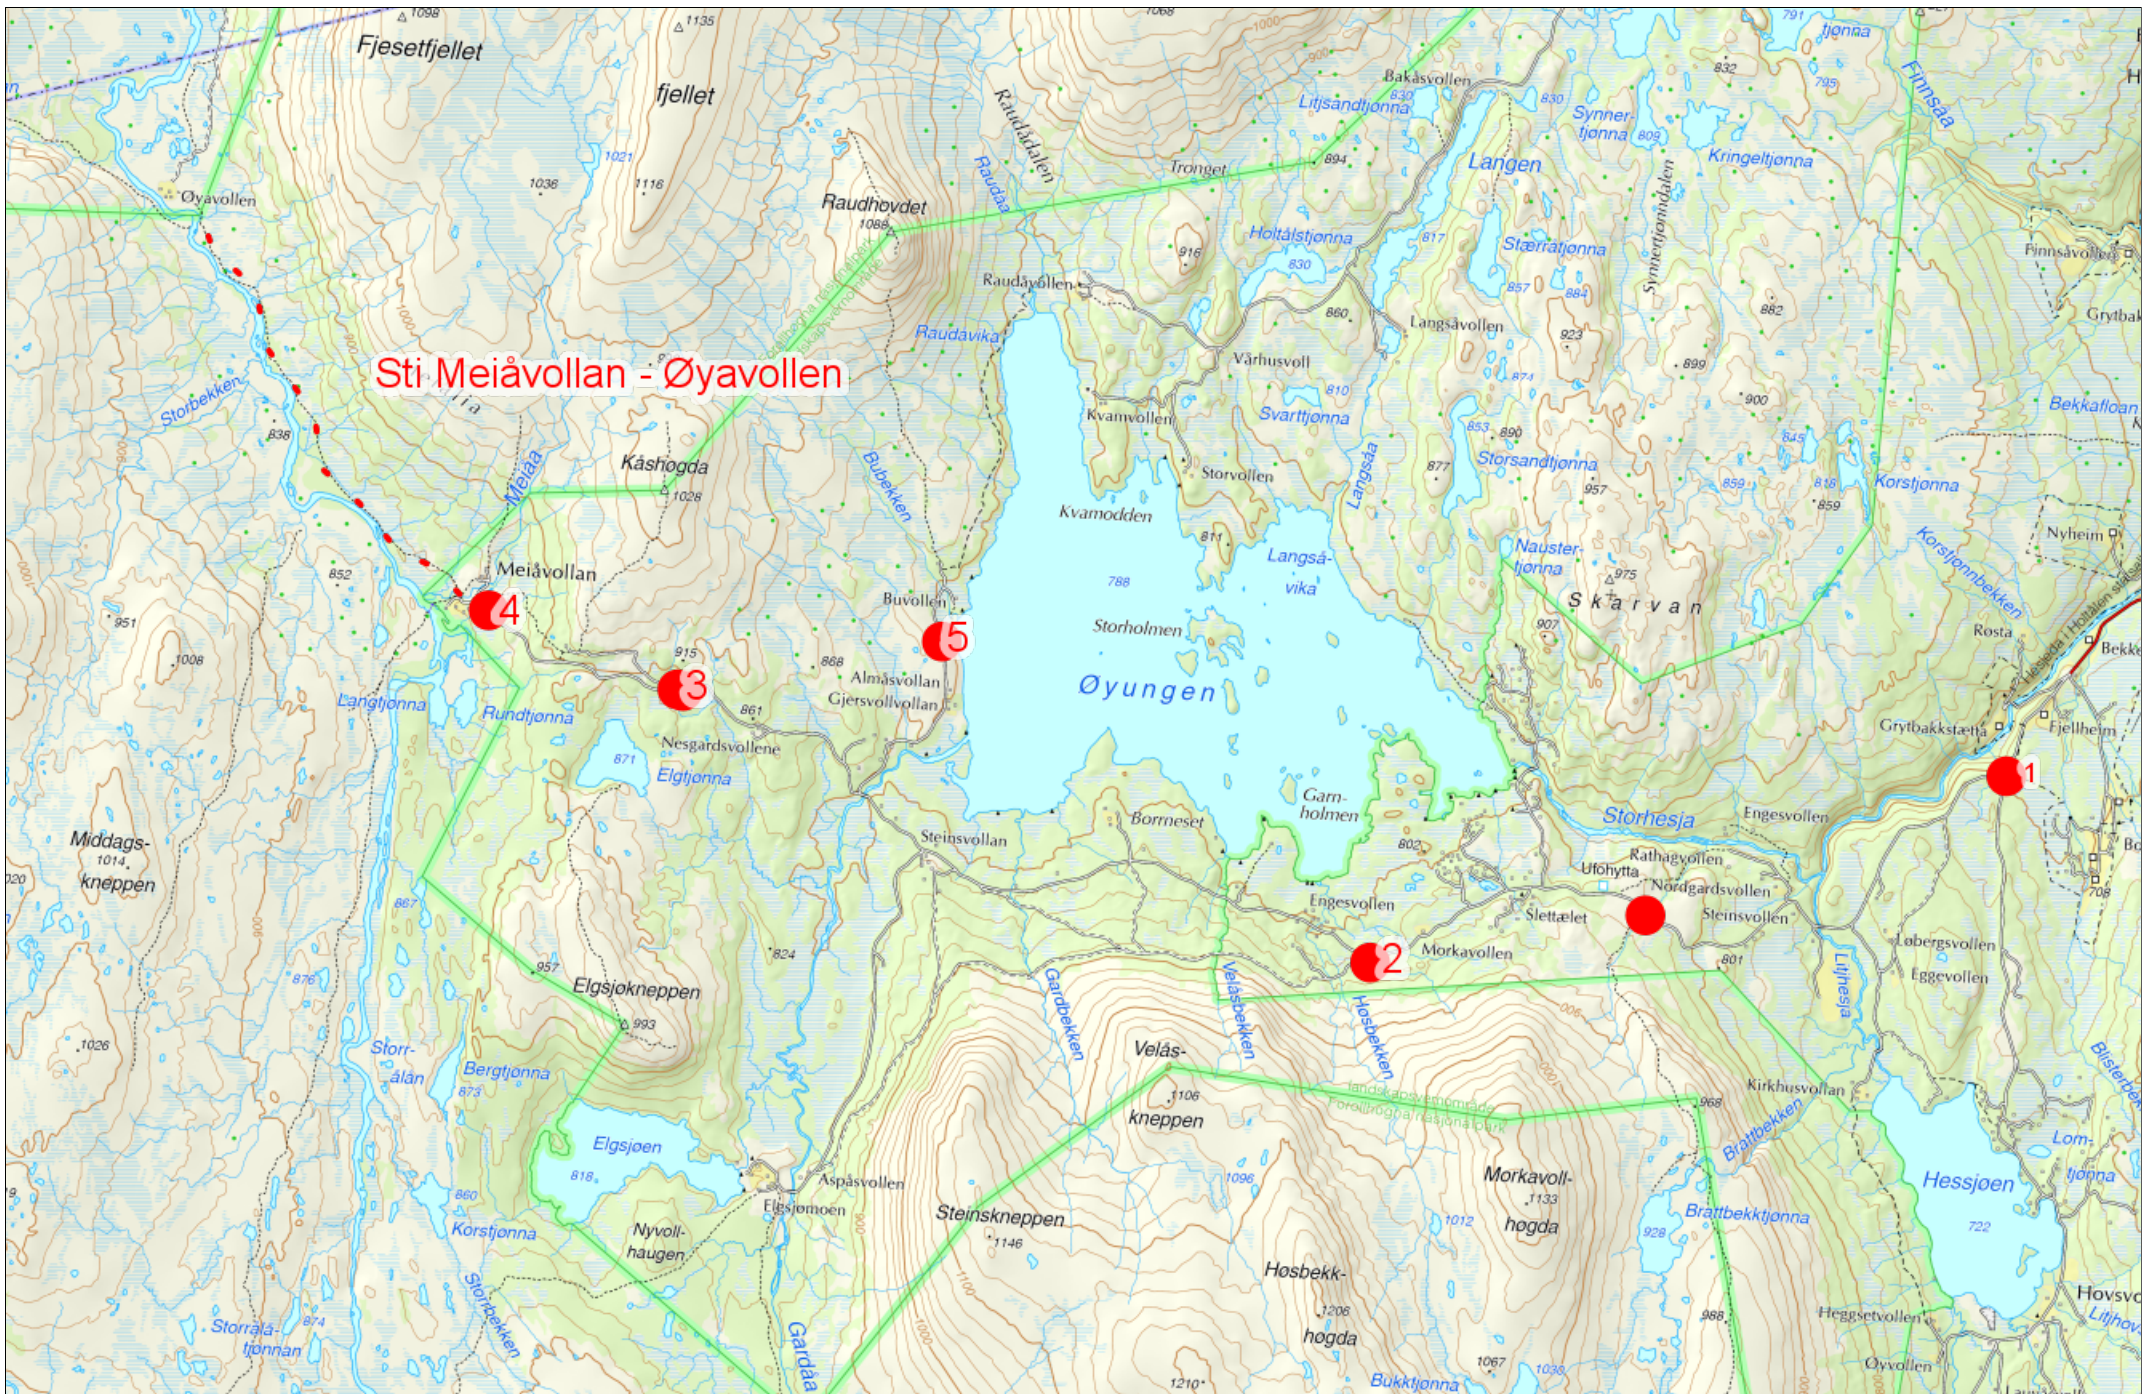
Fjesetfjellet
fjellet
1098
1135
Raudhovdet
1088
Raudådalen
Raudåa
Tronget
Bakåsvollen
Litjsandtjønna
Langen
Synnertjønna
Kringeltjønna
Finnsåa
Øyavollen
1036
1116
1021
Holtålstjønna
Stærratjønna
Synnertjønndalen
Finnsåvollen
Grytbak
Raudåvollen
Raudavika
Langsåvollen
Vårhusvoll
Sti Meiåvollan - Øyavollen
Storbekken
838
Meiåa
Kåshøgda
1028
Bubekken
Kvamvollen
Storvollen
Svarttjønna
Langsåa
Storsandtjønna
Bekkafloan
Korstjønna
Kvamodden
Langså-vika
Nauster-tjønna
Skarvan
Nyheim
Korstjønnbekken
Meiåvollan
852
951
1008
4
Buvollen
5
Storholmen
Øyungen
Rosta
Bekk
915
3
868
Almåsvollan
Gjersvollvollan
861
Langtjønna
Rundtjønna
871
Nesgardsvollene
Elgtjønna
Grytbakkstætta
Fjellheim
1
Garn-holmen
Borrneset
Storhesja
Engesvollen
Steinsvollan
Rathagvollen
Ufohytta
Nordgardsvollen
Steinsvollen
Engesvollen
Slettælet
Middags-kneppen
1014
Morkavollen
2
801
Løbergsvollen
Eggevollen
Litjhesja
Elgsjøkneppen
993
957
824
Gardbekken
Velåsbekken
Hosbekken
Storr-ålan
Bergtjønna
1026
876
Velås-kneppen
1106
Kirkhusvollan
Brattbekken
968
Blisterbekk
Elgsjøen
818
Aspåsvollen
Elgsjømoen
Nyvoll-haugen
Steinskneppen
1146
Morkavoll-høgda
1133
Brattbekktjønna
Hessjøen
722
Lom-tjønna
Korstjønna
Storbekken
Gardåa
Storrala-tjønnan
Høsbekk-høgda
1206
Heggsetvollen
Øyvollen
Hovsv
Litjhov
Bukktjønna
1067
1210